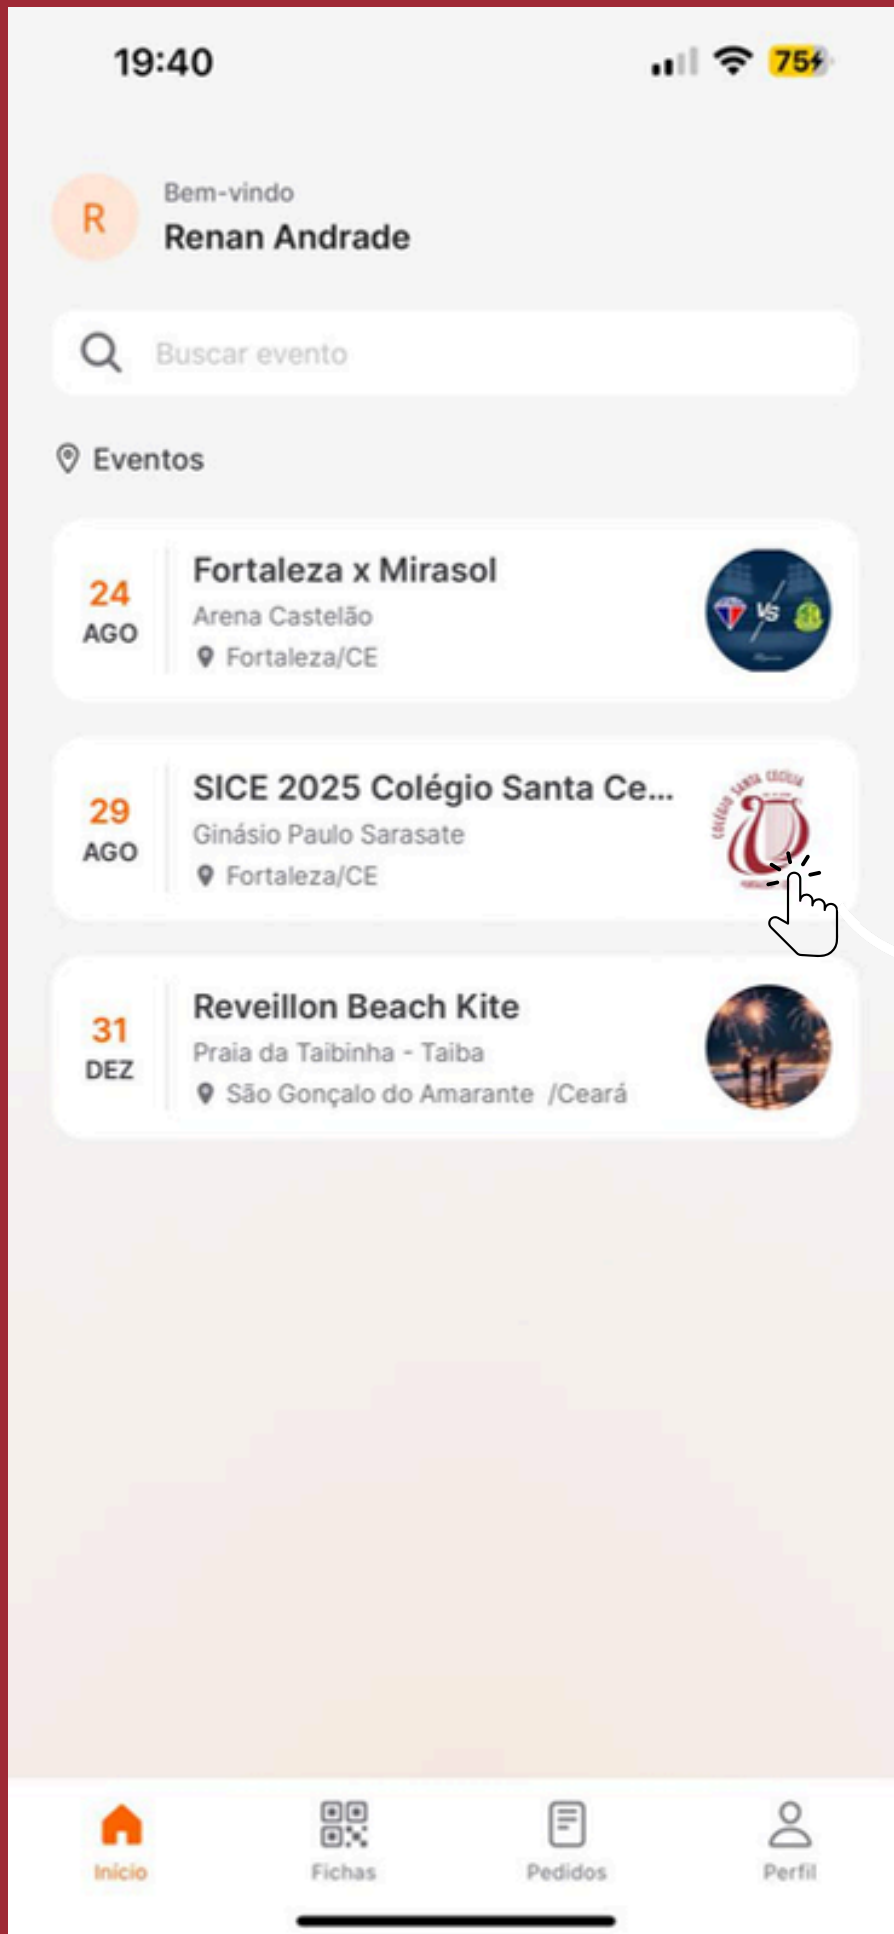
19:40

75

R

Bem-vindo
Renan Andrade

Buscar evento

Eventos

24
AGO

Fortaleza x Mirasol
Arena Castelão
Fortaleza/CE

VS

29
AGO

SICE 2025 Colégio Santa Ce...
Ginásio Paulo Sarasate
Fortaleza/CE

COLÉGIO SANTA CECÍLIA

31
DEZ

Reveillon Beach Kite
Praia da Taibinha - Taiba
São Gonçalo do Amarante /Ceará

Início

Fichas

Pedidos

Perfil